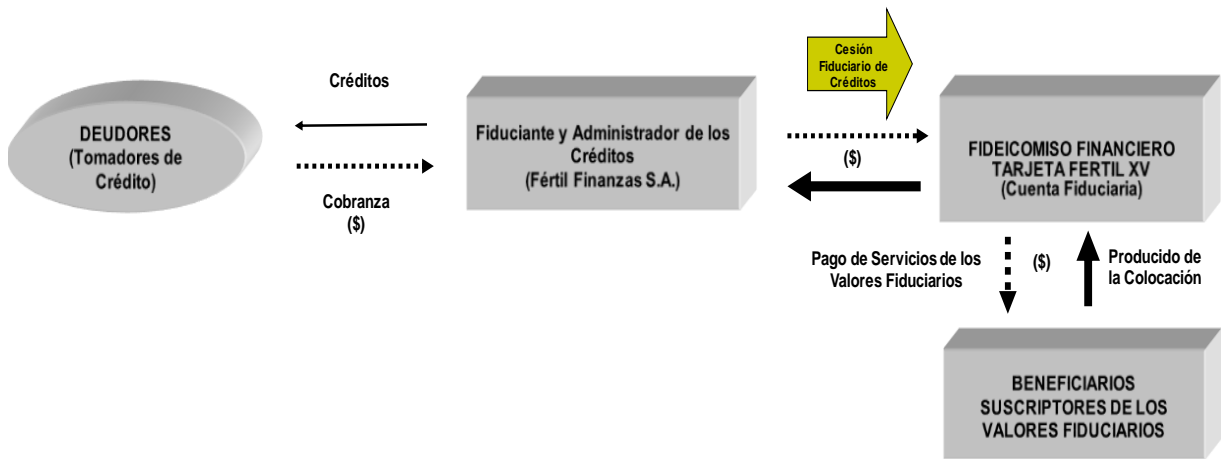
DEUDORES
(Tomadores de Crédito)

Créditos

Cobranza
($)

Fiduciante y Administrador de los Créditos
(Fértil Finanzas S.A.)

Cesión Fiduciario de Créditos

($)

FIDEICOMISO FINANCIERO
TARJETA FERTIL XV
(Cuenta Fiduciaria)

Pago de Servicios de los Valores Fiduciarios

($)

Producido de la Colocación

BENEFICIARIOS
SUSCRIPTORES DE LOS VALORES FIDUCIARIOS